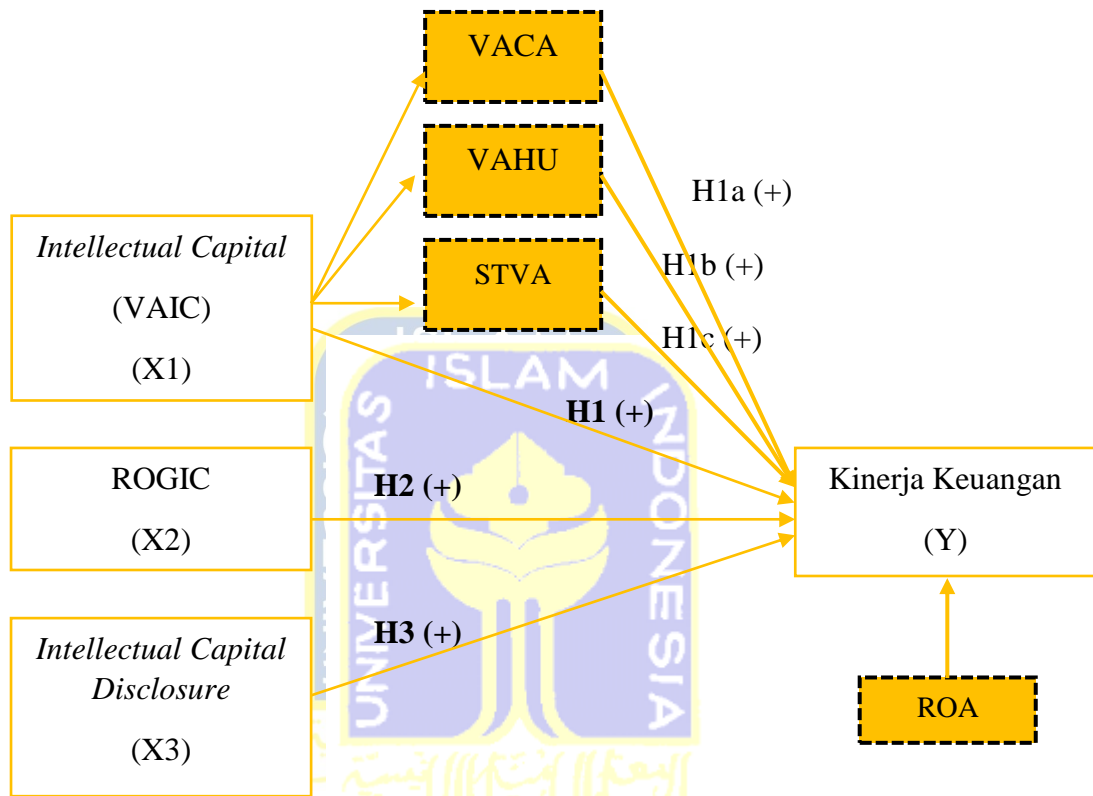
VACA

VAHU

STVA

H1a (+)

H1b (+)

H1c (+)

*Intellectual Capital*

(VAIC)

(X1)

ISLAM

UNIVERSITAS

INDONESIA

**H1** (+)

ROGIC

(X2)

**H2** (+)

Kinerja Keuangan

(Y)

*Intellectual Capital Disclosure*

(X3)

**H3** (+)

ROA